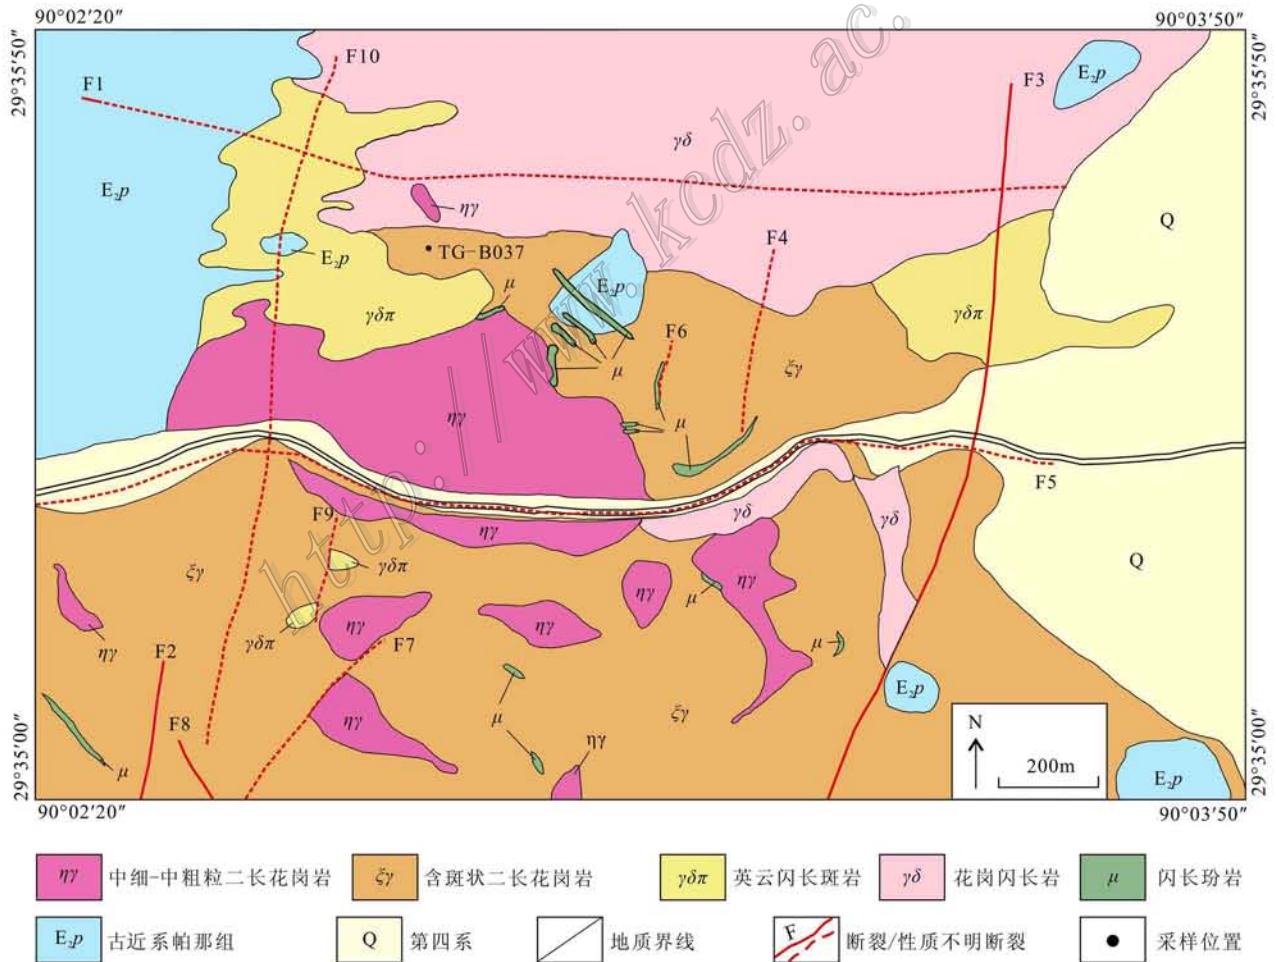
90°02′20″
90°03′50″
29°35′50″
29°35′50″
http://www.kcdz.ac.cn
F10
F1
F3
$E_2p$
$\gamma\delta$
$E_2p$
$\eta\gamma$
Q
$E_2p$
TG-B037
F4
$E_2p$
$\mu$
$\gamma\delta\pi$
$\gamma\delta\pi$
F6
$\mu$
$\xi\gamma$
$\eta\gamma$
$\mu$
F5
F9
$\eta\gamma$
$\gamma\delta$
$\gamma\delta$
$\xi\gamma$
$\gamma\delta\pi$
Q
$\eta\gamma$
$\eta\gamma$
$\mu$
$\eta\gamma$
$\gamma\delta\pi$
$\eta\gamma$
F7
$\eta\gamma$
F2
$\mu$
$\eta\gamma$
$E_2p$
F8
$\eta\gamma$
$\mu$
$\xi\gamma$
N
200m
$\mu$
$\eta\gamma$
$E_2p$
29°35′00″
29°35′00″
90°02′20″
90°03′50″

$\eta\gamma$ 中细-中粗粒二长花岗岩
$\xi\gamma$ 含斑状二长花岗岩
$\gamma\delta\pi$ 英云闪长斑岩
$\gamma\delta$ 花岗闪长岩
$\mu$ 闪长玢岩
$E_2p$ 古近系帕那组
Q 第四系
地质界线
F 断裂/性质不明断裂
采样位置